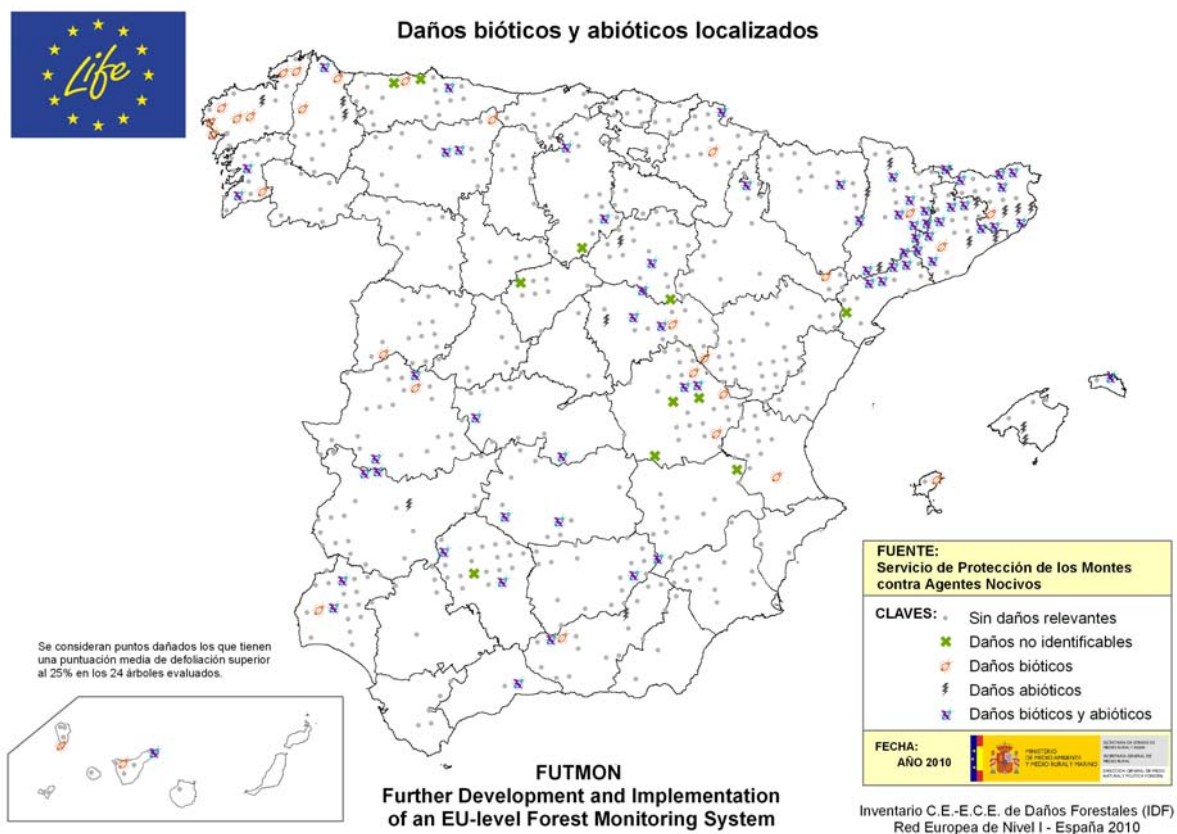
Life

Daños bióticos y abióticos localizados

FUENTE:
Servicio de Protección de los Montes contra Agentes Nocivos

CLAVES: Sin daños relevantes
Daños no identificables
Daños bióticos
Daños abióticos
Daños bióticos y abióticos

FECHA:
AÑO 2010

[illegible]

Se consideran puntos dañados los que tienen una puntuación media de defoliación superior al 25% en los 24 árboles evaluados.

FUTMON
Further Development and Implementation of an EU-level Forest Monitoring System

Inventario C.E.-E.C.E. de Daños Forestales (IDF)
Red Europea de Nivel I - España 2010